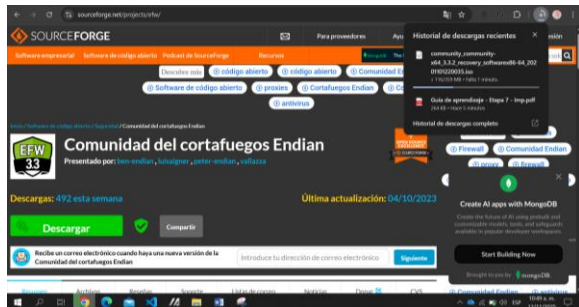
sourceforge.net/projects/efw/

SOURCEFORGE

Para proveedores

Software empresarial Software de código abierto Podcast de SourceForge Recursos

Historial de descargas recientes

community_community-x64_3.3.2_recovery_softwaredb-64_2020101220015.iso
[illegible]

Guía de aprendizaje - Etapa 7 - Imp.pdf
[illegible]

Historial de descargas completo

Descubre más: Código abierto Código abierto Comunidad E

Software de código abierto proxies Cortafuegos Endian

antivirus

Inicio / Software de código abierto / Seguridad / Comunidad del cortafuegos Endian

EFW 33

Comunidad del cortafuegos Endian

Presentado por: ben-endian, luisaigner, peter-endian, vallazza

Firewall Comunidad Endian
proxy firewall

Descargas: 492 esta semana

Última actualización: 04/10/2023

Descargar

Compartir

Recibe un correo electrónico cuando haya una nueva versión de la Comunidad del cortafuegos Endian

Introduce tu dirección de correo electrónico

Siguiente

Create AI apps with MongoDB

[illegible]

Start Building Now

Brought to you by MongoDB

Resumen Archivos Reseñas Soporte Listas de correo Noticias Donar CVS

Comunidad Endian